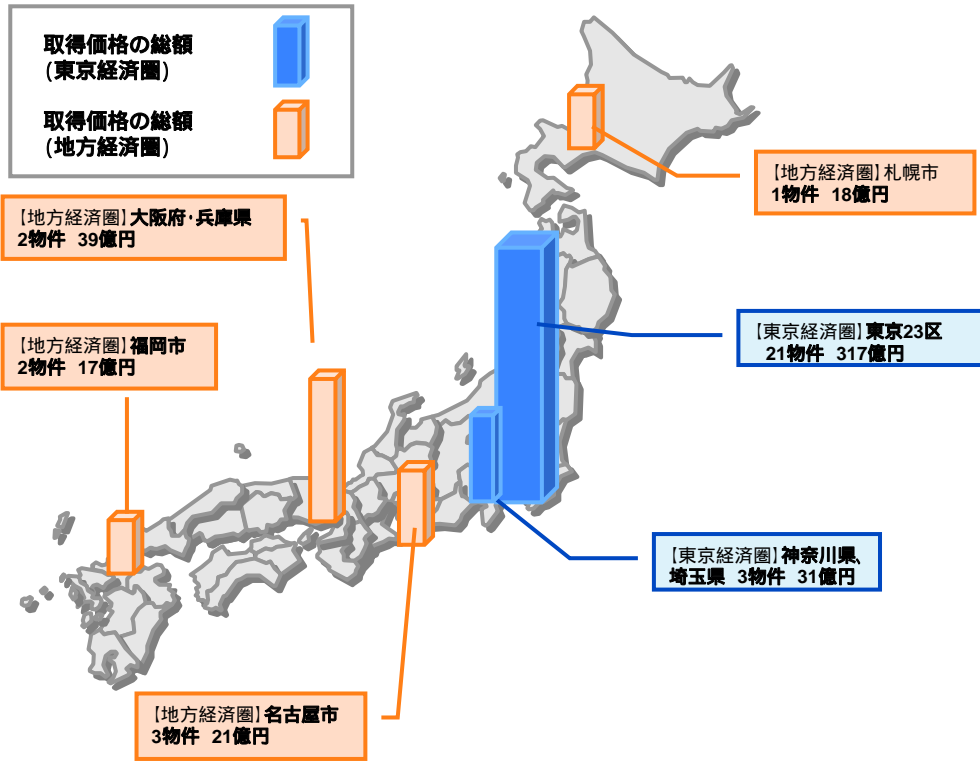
取得価格の総額
(東京経済圏)

取得価格の総額
(地方経済圏)

【地方経済圏】札幌市
1物件 18億円

【地方経済圏】大阪府･兵庫県
2物件 39億円

【東京経済圏】東京23区
21物件 317億円

【地方経済圏】福岡市
2物件 17億円

【東京経済圏】神奈川県、埼玉県 3物件 31億円

【地方経済圏】名古屋市
3物件 21億円